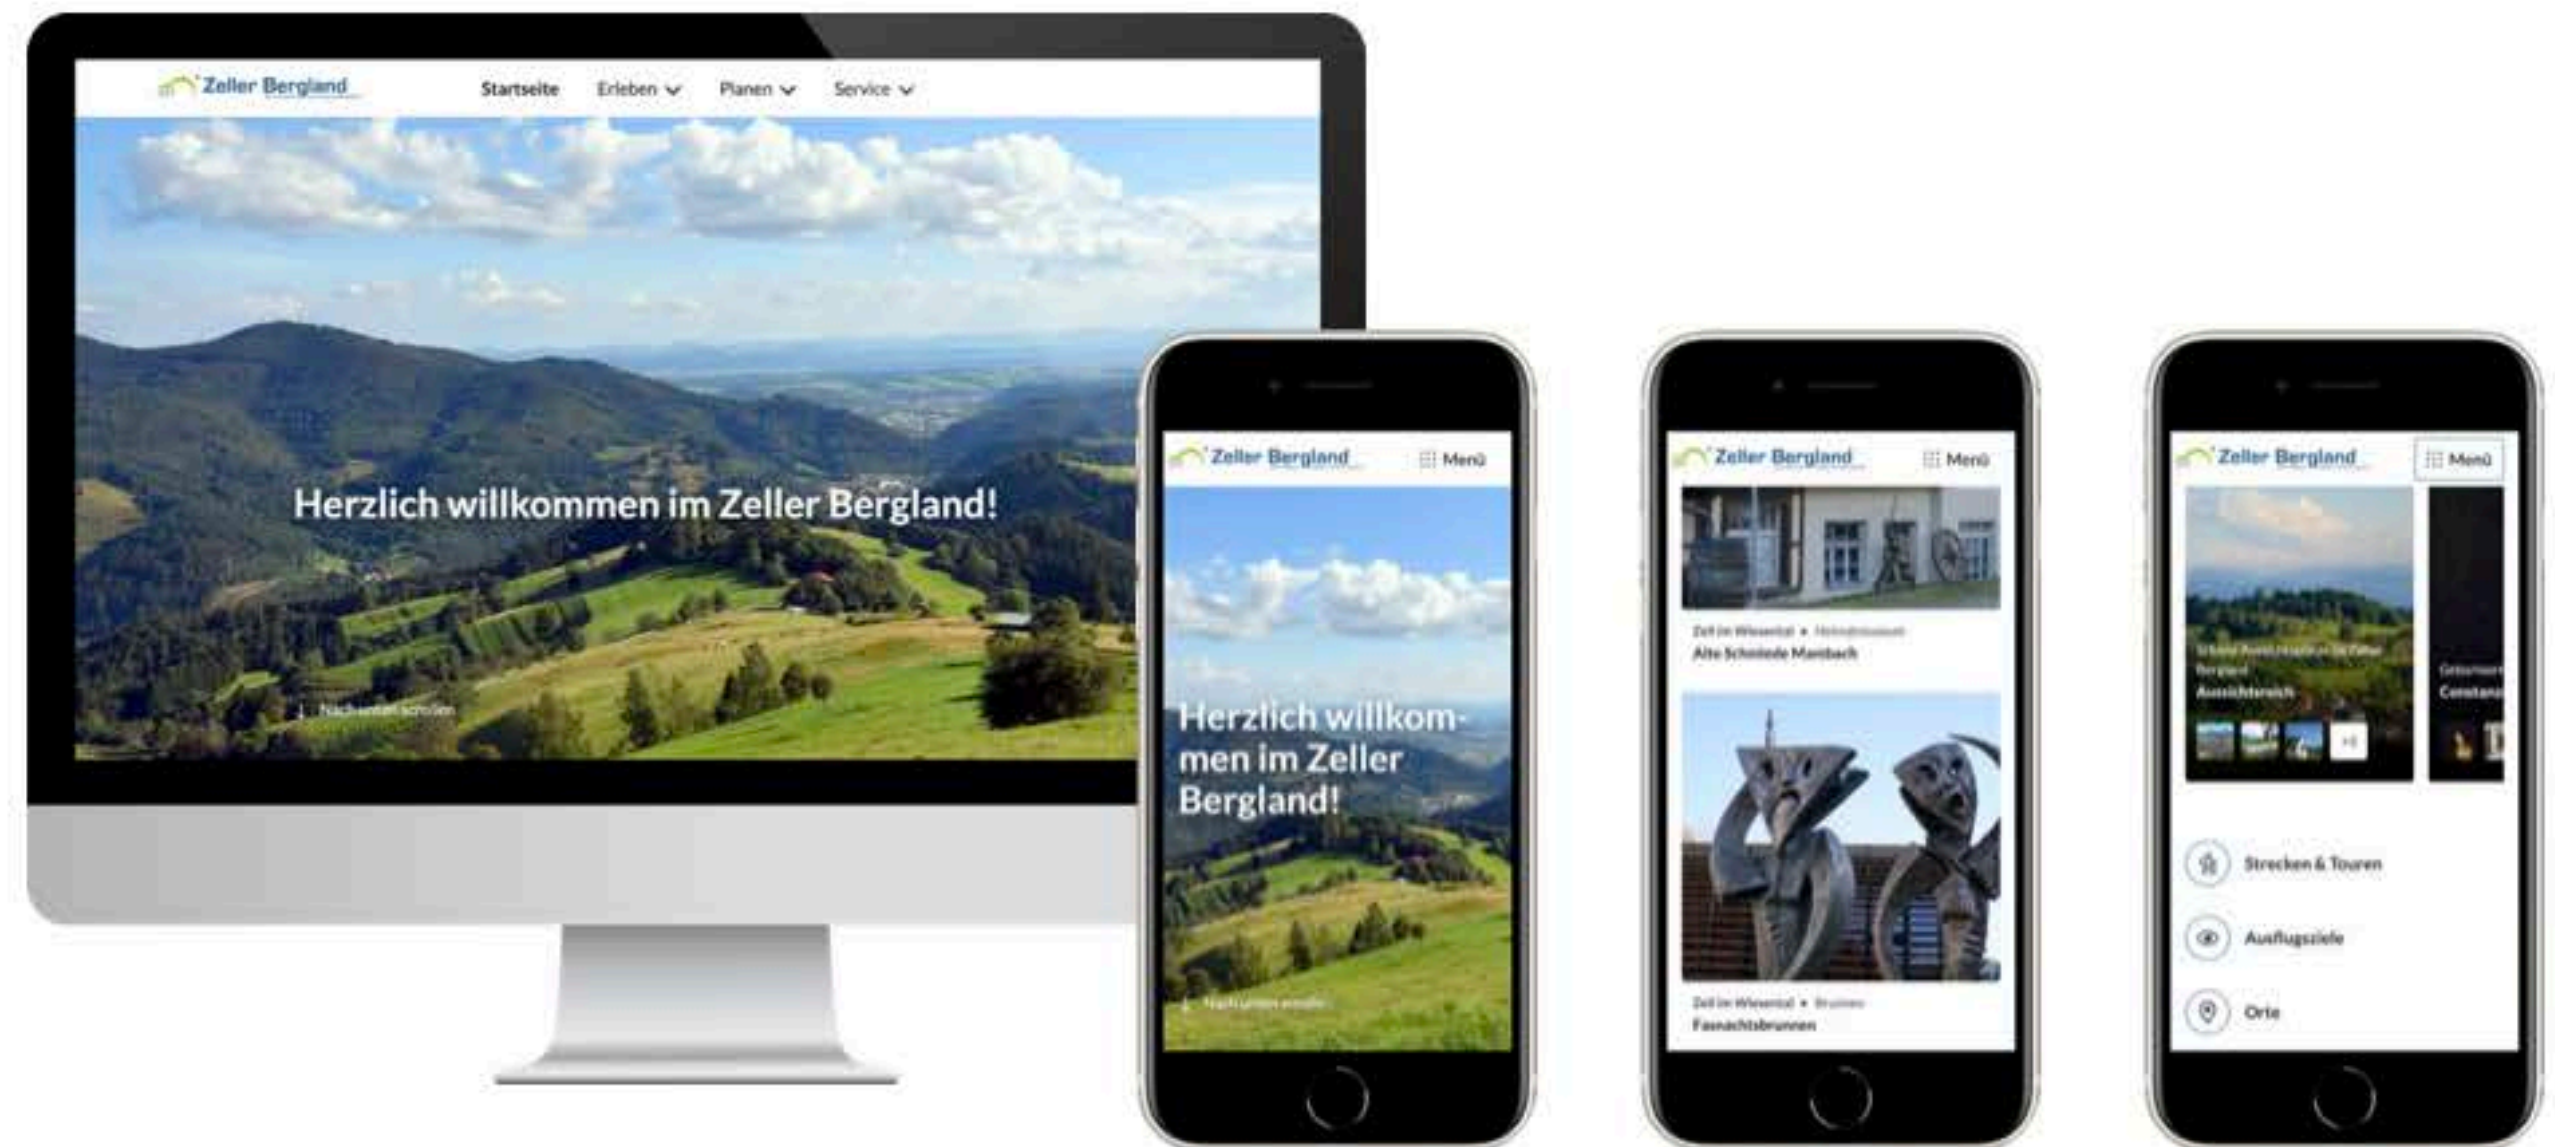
Zeller Bergland

Startseite Erleben Planen Service

Herzlich willkommen im Zeller Bergland!

Nach unten scrollen

Zeller Bergland Menü

Herzlich willkommen im Zeller Bergland!

Nach unten scrollen

Zeller Bergland Menü

Zell im Wiesental • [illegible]

Alte Schmiede Mambach

Zell im Wiesental • Brunnen

Fasnachtsbrunnen

Zeller Bergland Menü

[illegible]

Aussichtsreich

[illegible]

Strecken & Touren

Ausflugsziele

Orte